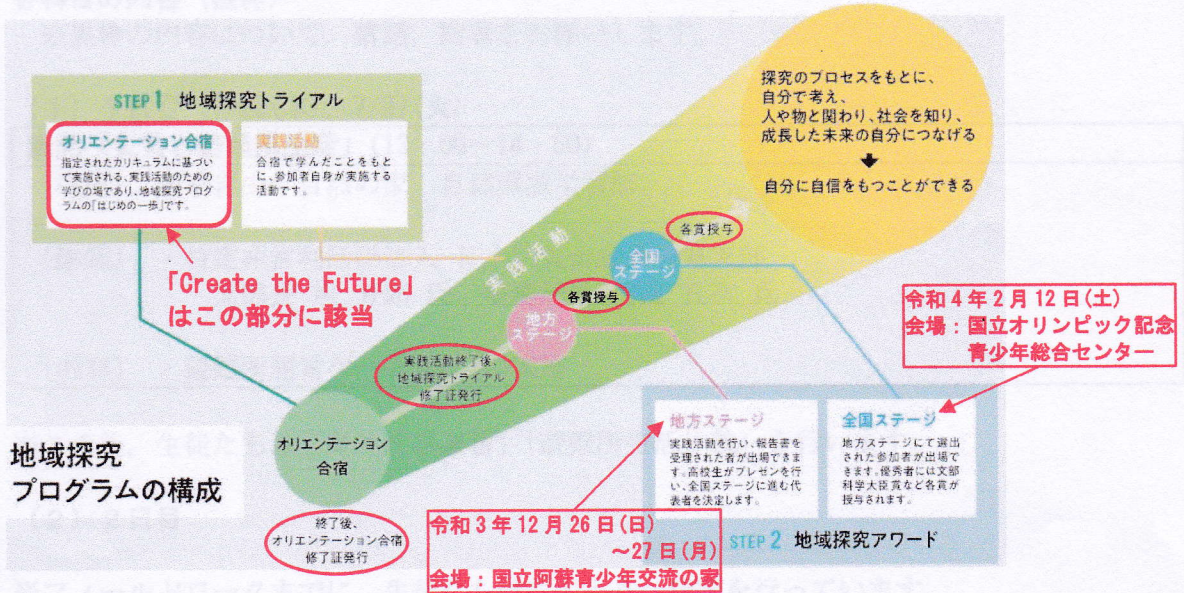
STEP 1 地域探究トライアル

オリエンテーション合宿
指定されたカリキュラムに基づいて実施される、実践活動のための学びの場であり、地域探究プログラムの「はじめの一歩」です。

実践活動
合宿で学んだことをもとに、参加者自身が実施する活動です。

「Create the Future」
はこの部分に該当

探究のプロセスをもとに、
自分で考え、
人や物と関わり、社会を知り、
成長した未来の自分につなげる

自分に自信をもつことができる

実践活動

各賞授与

全国ステージ

各賞授与

地方ステージ

令和4年2月12日(土)
会場：国立オリンピック記念青少年総合センター

実践活動終了後、
地域探究トライアル
修了証発行

オリエンテーション合宿

地域探究
プログラムの構成

終了後、
オリエンテーション合宿
修了証発行

地方ステージ
実践活動を行い、報告書を受理された者が出場できます。高校生がプレゼンを行い、全国ステージに進む代表者を決定します。

全国ステージ
地方ステージにて選出された参加者が出場できます。優秀者には文部科学大臣賞など各賞が授与されます。

令和3年12月26日(日)
～27日(月)
会場：国立阿蘇青少年交流の家

STEP 2 地域探究アワード